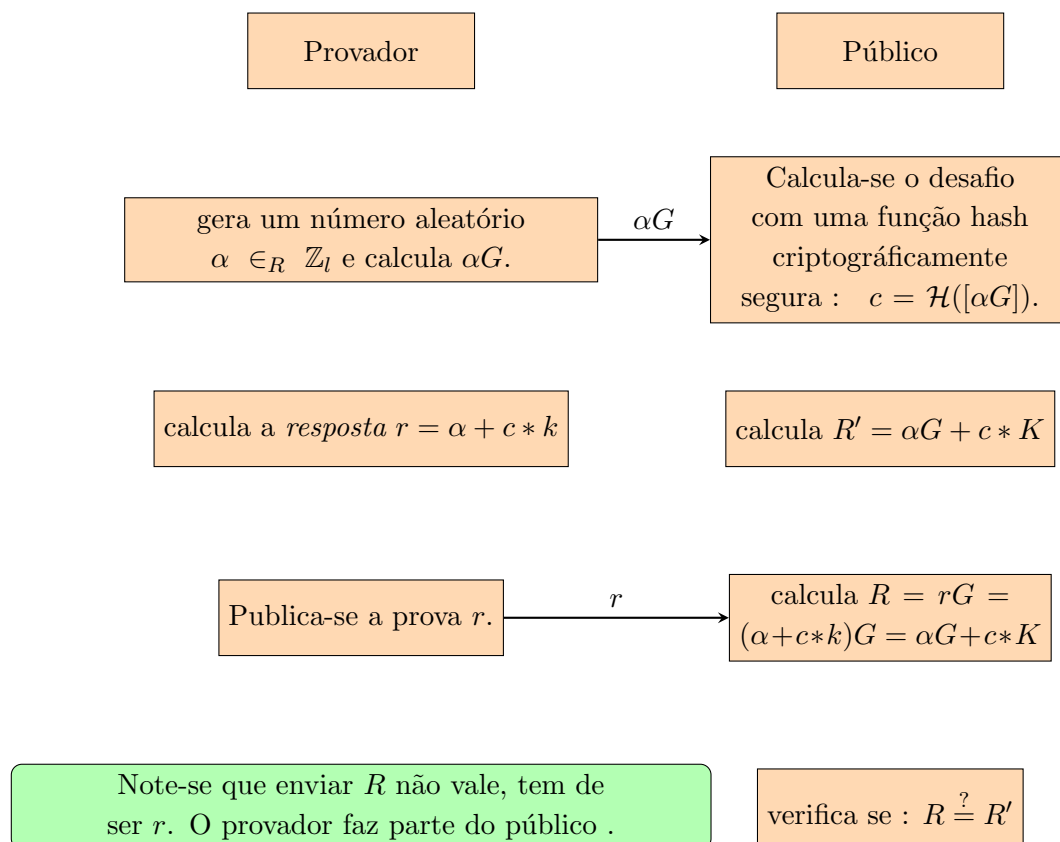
Provador

Público

gera um número aleatório $\alpha \in_R \mathbb{Z}_l$ e calcula $\alpha G$.

$\alpha G$

Calcula-se o desafio com uma função hash criptográficamente segura : $c = \mathcal{H}([\alpha G])$.

calcula a *resposta* $r = \alpha + c * k$

calcula $R' = \alpha G + c * K$

Publica-se a prova $r$.

$r$

calcula $R = rG = (\alpha + c * k)G = \alpha G + c * K$

Note-se que enviar $R$ não vale, tem de ser $r$. O provador faz parte do público .

verifica se : $R \stackrel{?}{=} R'$